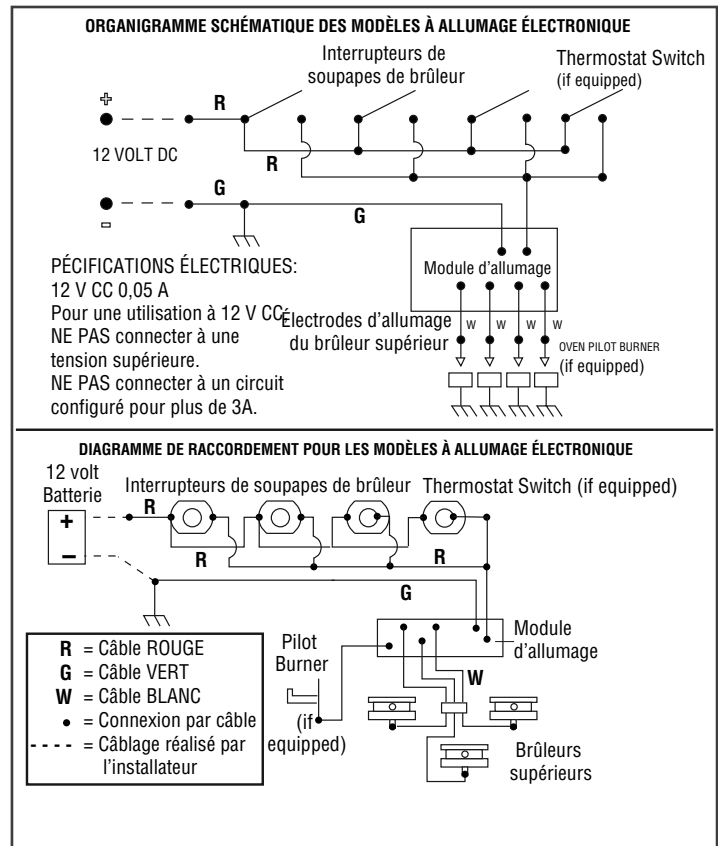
ORGANIGRAMME SCHÉMATIQUE DES MODÈLES À ALLUMAGE ÉLECTRONIQUE

Interrupteurs de soupapes de brûleur

Thermostat Switch (if equipped)

+

R

12 VOLT DC

R

G

−

G

PÉCIFICATIONS ÉLECTRIQUES:
12 V CC 0,05 A
Pour une utilisation à 12 V CC
NE PAS connecter à une tension supérieure.
NE PAS connecter à un circuit configuré pour plus de 3A.

Module d'allumage

Électrodes d'allumage du brûleur supérieur

W W W W

OVEN PILOT BURNER (if equipped)

DIAGRAMME DE RACCORDEMENT POUR LES MODÈLES À ALLUMAGE ÉLECTRONIQUE

12 volt Batterie

+

−

Interrupteurs de soupapes de brûleur

Thermostat Switch (if equipped)

R

R

R

G

Pilot Burner

(if equipped)

Module d'allumage

W

Brûleurs supérieurs

R = Câble ROUGE
G = Câble VERT
W = Câble BLANC
• = Connexion par câble
- - - - = Câblage réalisé par l'installateur